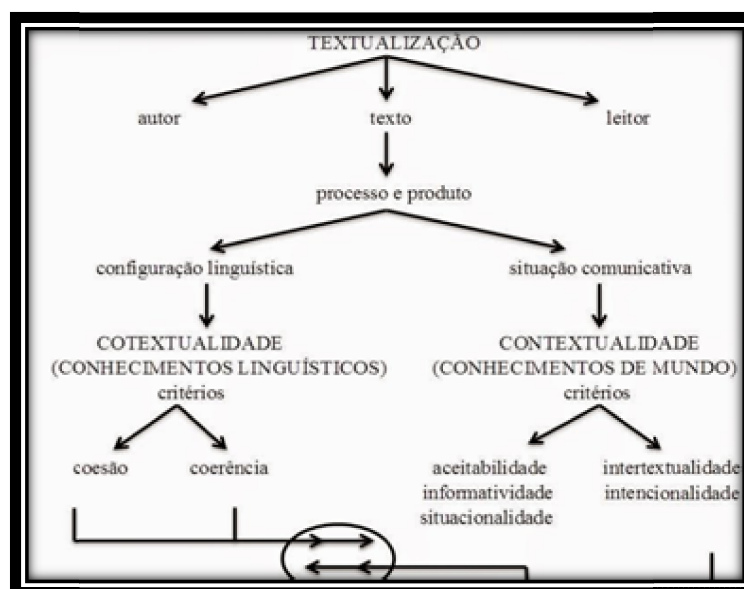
TEXTUALIZAÇÃO

autor

texto

leitor

processo e produto

configuração linguística

situação comunicativa

COTEXTUALIDADE
(CONHECIMENTOS LINGUÍSTICOS)
critérios

CONTEXTUALIDADE
(CONHECIMENTOS DE MUNDO)
critérios

coesão

coerência

aceitabilidade
informatividade
situacionalidade

intertextualidade
intencionalidade